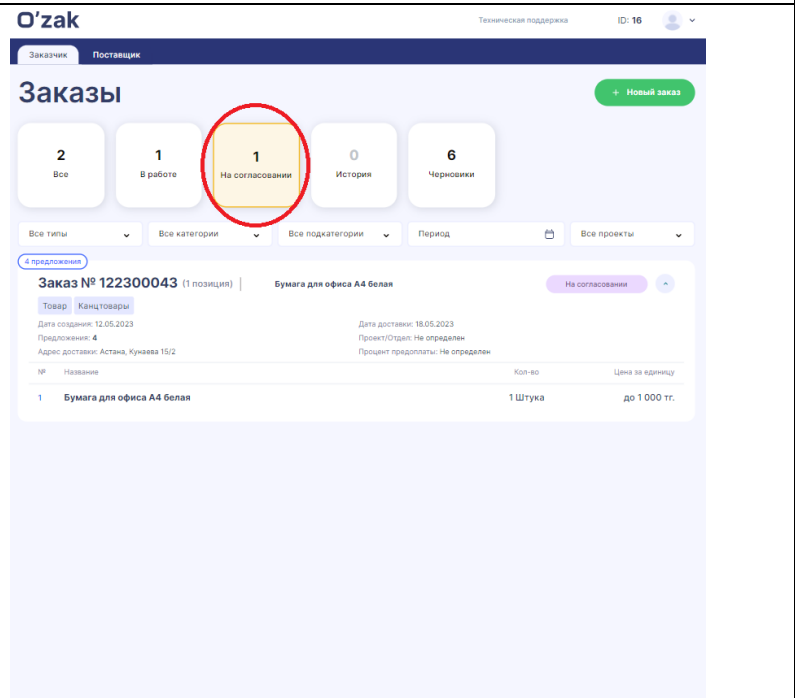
O'zak

Техническая поддержка

ID: 16

Заказчик

Поставщик

Заказы

+ Новый заказ

2
Все

1
В работе

1
На согласовании

0
История

6
Черновики

Все типы

Все категории

Все подкатегории

Период

Все проекты

4 предложения

Заказ № 122300043 (1 позиция)

Бумага для офиса А4 белая

На согласовании

Товар

Канцтовары

Дата создания: 12.05.2023

Предложения: 4

Адрес доставки: Астана, Кунаева 15/2

Дата доставки: 18.05.2023

Проект/Отдел: Не определен

Процент предоплаты: Не определен

| № | Название | Кол-во | Цена за единицу |
|---|---|---|---|
| 1 | Бумага для офиса А4 белая | 1 Штука | до 1 000 тг. |